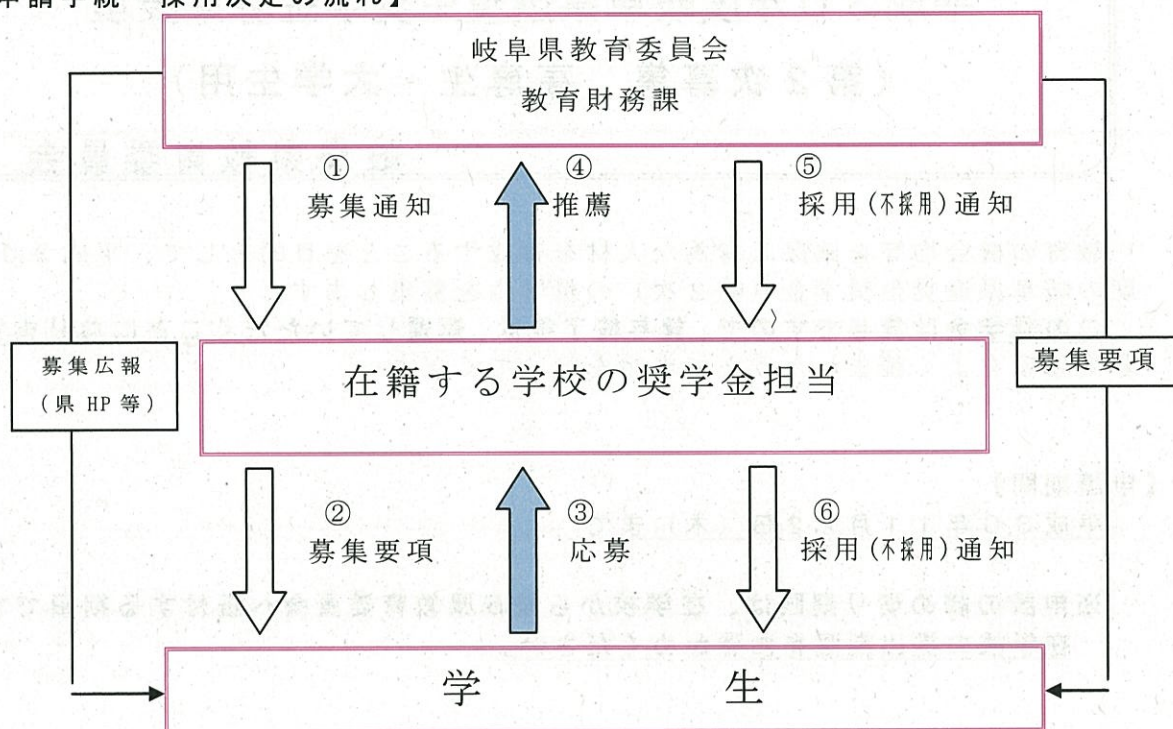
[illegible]申請手続・採用決定の流れ】

岐阜県教育委員会
教育財務課

①
募集通知

④
推薦

⑤
採用（不採用）通知

募集広報
（県 HP 等）

在籍する学校の奨学金担当

募集要項

②
募集要項

③
応募

⑥
採用（不採用）通知

学　　　生